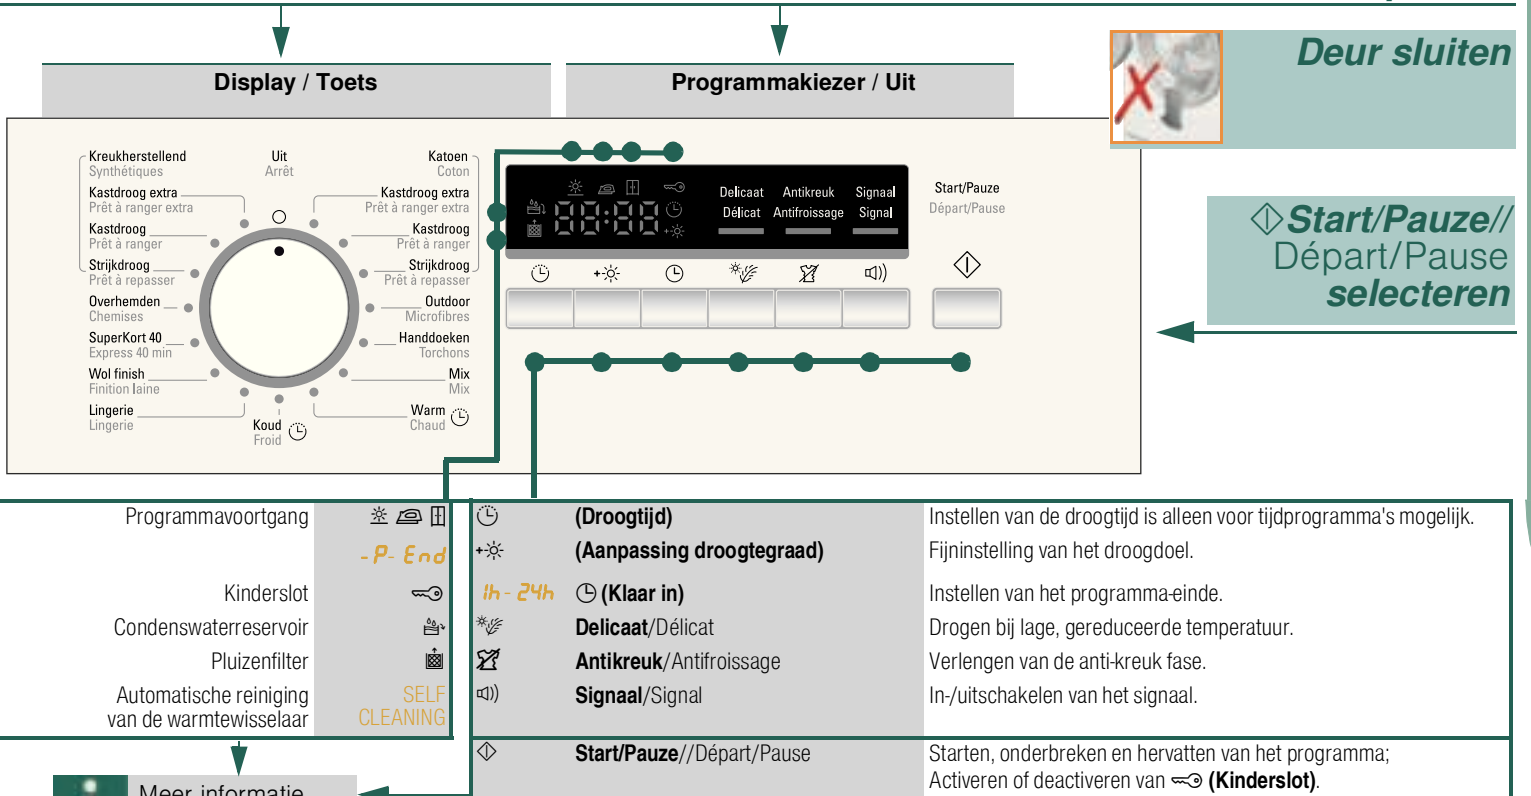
Display / Toets

Programmakiezer / Uit

Deur sluiten

Kreukherstellend
Synthétiques

Uit
Arrêt

Katoen
Coton

Kastdroog extra
Prêt à ranger extra

Kastdroog extra
Prêt à ranger extra

Kastdroog
Prêt à ranger

Kastdroog
Prêt à ranger

Strijkdroog
Prêt à repasser

Strijkdroog
Prêt à repasser

Overhemden
Chemises

Outdoor
Microfibres

SuperKort 40
Express 40 min

Handdoeken
Torchons

Wol finish
Finition laine

Mix
Mix

Lingerie
Lingerie

Koud
Froid

Warm
Chaud

88:88

Delicaat
Délicat

Antikreuk
Antifroissage

Signaal
Signal

Start/Pauze
Départ/Pause

Start/Pauze//
Départ/Pause
selecteren

| Programmavoortgang | | | (Droogtijd) | Instellen van de droogtijd is alleen voor tijdprogramma's mogelijk. |
|---|---|---|---|---|
| | -P- End | | (Aanpassing droogtegraad) | Fijninstelling van het droogdoel. |
| Kinderslot | | 1h - 24h | (Klaar in) | Instellen van het programma-einde. |
| Condenswaterreservoir | | | Delicaat/Délicat | Drogen bij lage, gereduceerde temperatuur. |
| Pluizenfilter | | | Antikreuk/Antifroissage | Verlengen van de anti-kreuk fase. |
| Automatische reiniging van de warmtewisselaar | SELF CLEANING | | Signaal/Signal | In-/uitschakelen van het signaal. |
| | | | Start/Pauze//Départ/Pause | Starten, onderbreken en hervatten van het programma; Activeren of deactiveren van (Kinderslot). |

Meer informatie